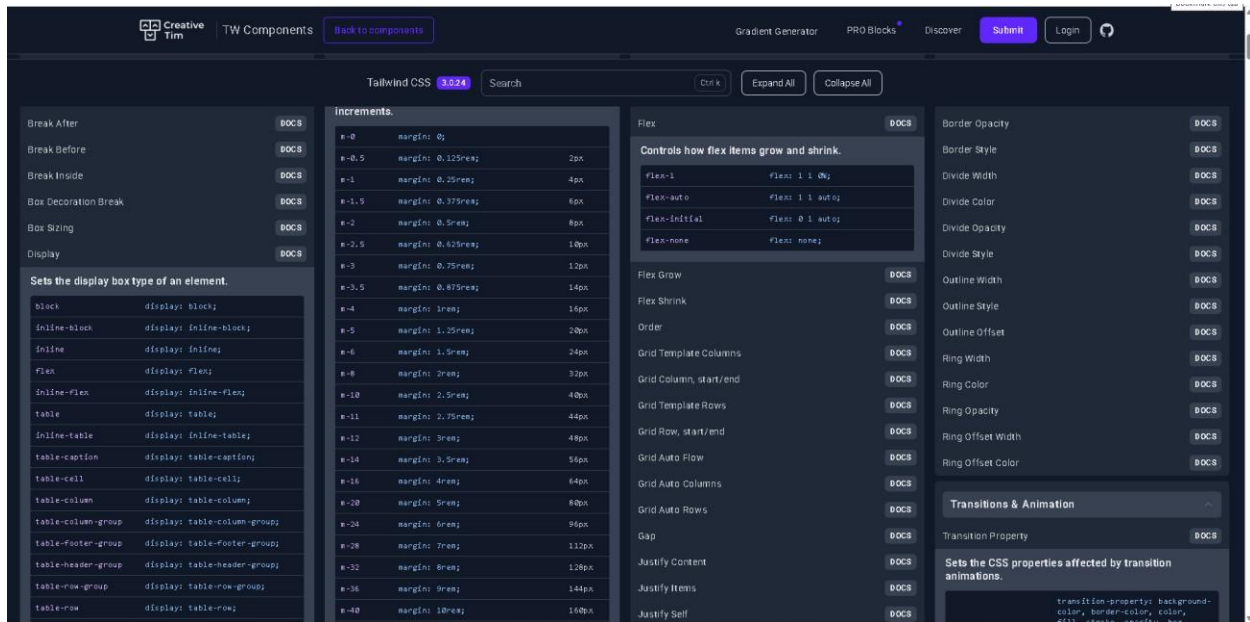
Creative Tim TW Components Back to components Gradient Generator PRO Blocks Discover Submit Login

Tailwind CSS 3.0.24 Search Ctrl K Expand All Collapse All

Break After DOCS
Break Before DOCS
Break Inside DOCS
Box Decoration Break DOCS
Box Sizing DOCS
Display DOCS

Sets the display box type of an element.

| | |
|---|---|
| block | display: block; |
| inline-block | display: inline-block; |
| inline | display: inline; |
| flex | display: flex; |
| inline-flex | display: inline-flex; |
| table | display: table; |
| inline-table | display: inline-table; |
| table-caption | display: table-caption; |
| table-cell | display: table-cell; |
| table-column | display: table-column; |
| table-column-group | display: table-column-group; |
| table-footer-group | display: table-footer-group; |
| table-header-group | display: table-header-group; |
| table-row-group | display: table-row-group; |
| table-row | display: table-row; |

increments.

| | | |
|---|---|---|
| m-0 | margin: 0; | |
| m-0.5 | margin: 0.125rem; | 2px |
| m-1 | margin: 0.25rem; | 4px |
| m-1.5 | margin: 0.375rem; | 6px |
| m-2 | margin: 0.5rem; | 8px |
| m-2.5 | margin: 0.625rem; | 10px |
| m-3 | margin: 0.75rem; | 12px |
| m-3.5 | margin: 0.875rem; | 14px |
| m-4 | margin: 1rem; | 16px |
| m-5 | margin: 1.25rem; | 20px |
| m-6 | margin: 1.5rem; | 24px |
| m-8 | margin: 2rem; | 32px |
| m-10 | margin: 2.5rem; | 40px |
| m-11 | margin: 2.75rem; | 44px |
| m-12 | margin: 3rem; | 48px |
| m-14 | margin: 3.5rem; | 56px |
| m-16 | margin: 4rem; | 64px |
| m-20 | margin: 5rem; | 80px |
| m-24 | margin: 6rem; | 96px |
| m-28 | margin: 7rem; | 112px |
| m-32 | margin: 8rem; | 128px |
| m-36 | margin: 9rem; | 144px |
| m-40 | margin: 10rem; | 160px |

Flex DOCS

Controls how flex items grow and shrink.

| | |
|---|---|
| flex-1 | flex: 1 1 0%; |
| flex-auto | flex: 1 1 auto; |
| flex-initial | flex: 0 1 auto; |
| flex-none | flex: none; |

Flex Grow DOCS
Flex Shrink DOCS
Order DOCS
Grid Template Columns DOCS
Grid Column, start/end DOCS
Grid Template Rows DOCS
Grid Row, start/end DOCS
Grid Auto Flow DOCS
Grid Auto Columns DOCS
Grid Auto Rows DOCS
Gap DOCS
Justify Content DOCS
Justify Items DOCS
Justify Self DOCS

Border Opacity DOCS
Border Style DOCS
Divide Width DOCS
Divide Color DOCS
Divide Opacity DOCS
Divide Style DOCS
Outline Width DOCS
Outline Style DOCS
Outline Offset DOCS
Ring Width DOCS
Ring Color DOCS
Ring Opacity DOCS
Ring Offset Width DOCS
Ring Offset Color DOCS

Transitions & Animation

Transition Property DOCS

Sets the CSS properties affected by transition animations.

transition-property: background-color, border-color, color, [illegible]